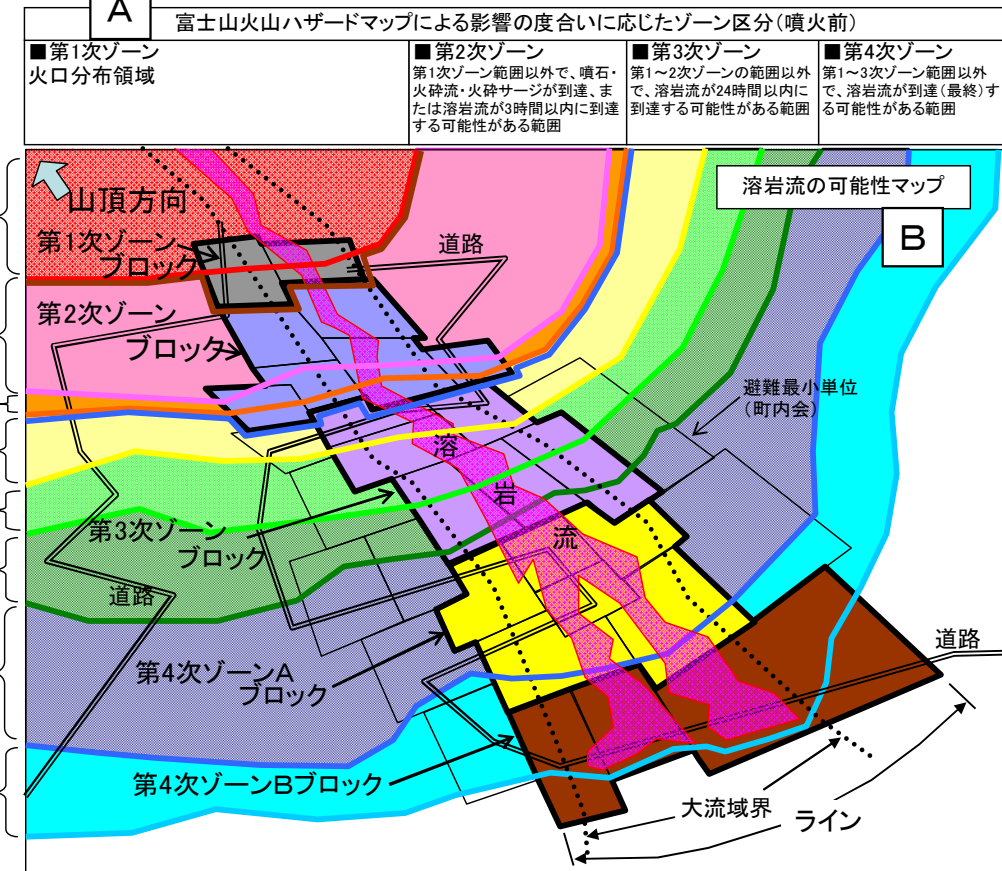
A

富士山火山ハザードマップによる影響の度合いに応じたゾーン区分（噴火前）

| ■第1次ゾーン 火口分布領域 | ■第2次ゾーン 第1次ゾーン範囲以外で、噴石・火砕流・火砕サージが到達、または溶岩流が3時間以内に到達する可能性がある範囲 | ■第3次ゾーン 第1～2次ゾーンの範囲以外で、溶岩流が24時間以内に到達する可能性がある範囲 | ■第4次ゾーン 第1～3次ゾーン範囲以外で、溶岩流が到達（最終）する可能性がある範囲 |
|---|---|---|---|

溶岩流の可能性マップ

B

山頂方向

第1次ゾーンブロック

道路

第2次ゾーンブロック

避難最小単位（町内会）

溶

岩

流

第3次ゾーンブロック

道路

第4次ゾーンAブロック

道路

第4次ゾーンBブロック

大流域界

ライン